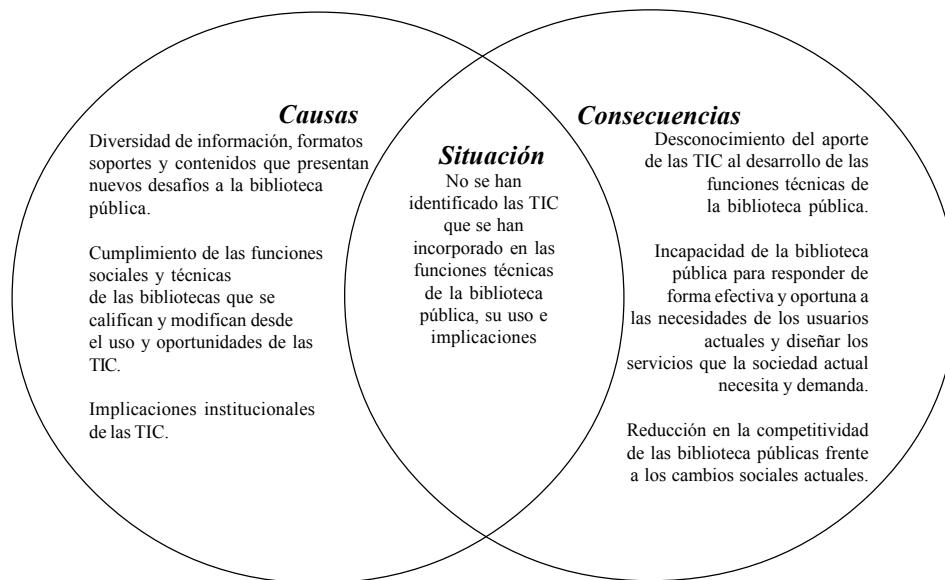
Causas

Diversidad de información, formatos soportes y contenidos que presentan nuevos desafíos a la biblioteca pública.

Cumplimiento de las funciones sociales y técnicas de las bibliotecas que se califican y modifican desde el uso y oportunidades de las TIC.

Implicaciones institucionales de las TIC.

Situación

No se han identificado las TIC que se han incorporado en las funciones técnicas de la biblioteca pública, su uso e implicaciones

Consecuencias

Desconocimiento del aporte de las TIC al desarrollo de las funciones técnicas de la biblioteca pública.

Incapacidad de la biblioteca pública para responder de forma efectiva y oportuna a las necesidades de los usuarios actuales y diseñar los servicios que la sociedad actual necesita y demanda.

Reducción en la competitividad de las biblioteca públicas frente a los cambios sociales actuales.